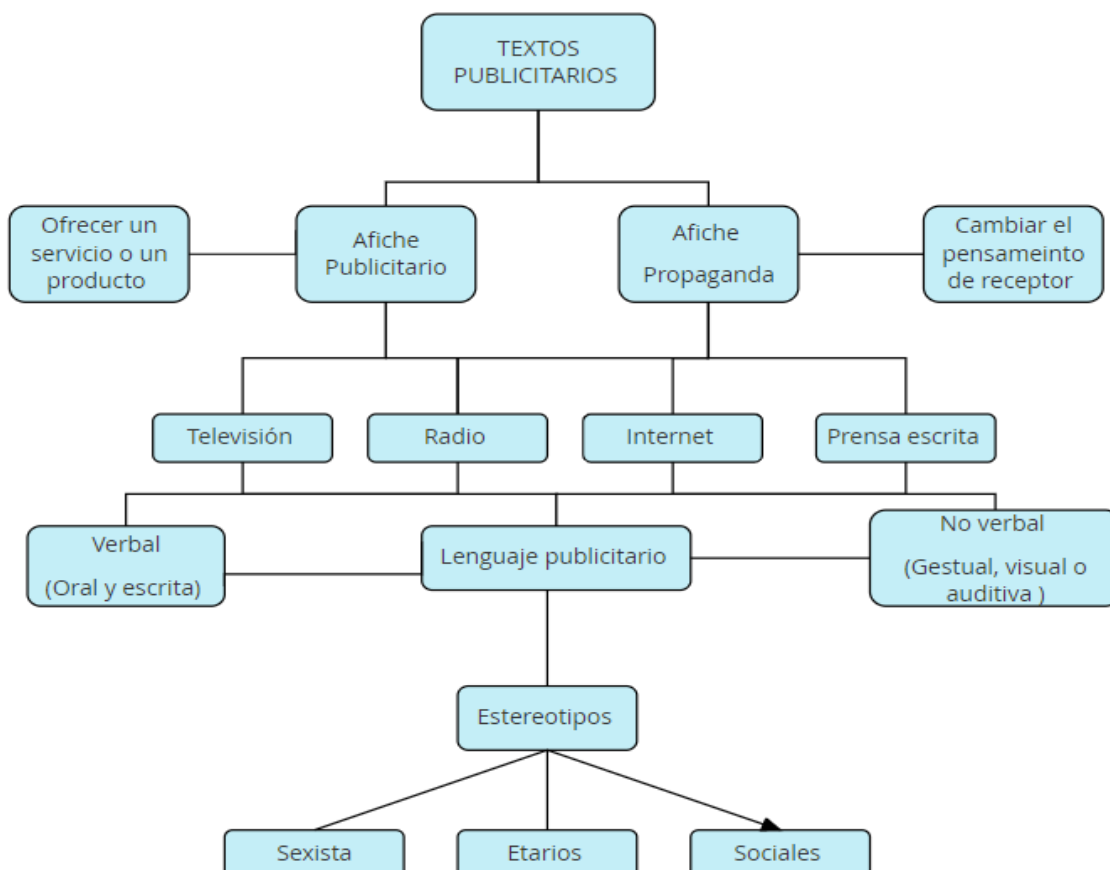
TEXTOS PUBLICITARIOS

Ofrecer un servicio o un producto

Afiche Publicitario

Afiche

Propaganda

Cambiar el pensameinto de receptor

Televisión

Radio

Internet

Prensa escrita

Verbal

(Oral y escrita)

Lenguaje publicitario

No verbal

(Gestual, visual o auditiva )

Estereotipos

Sexista

Etarios

Sociales